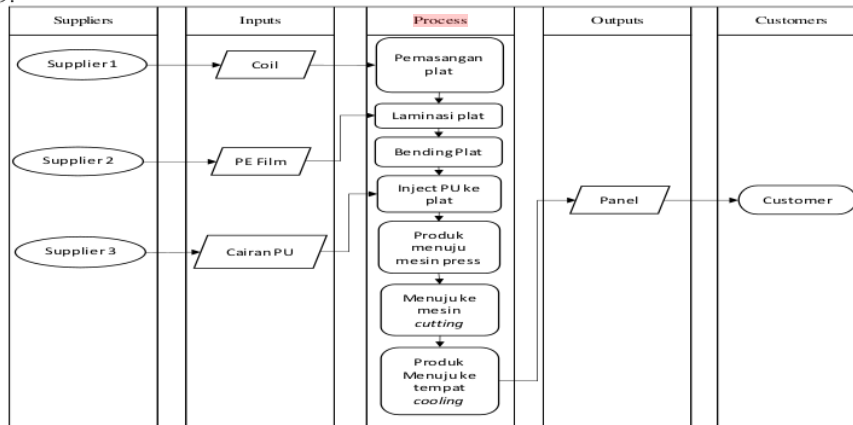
Suppliers

Inputs

Process

Outputs

Customers

Supplier 1

Coil

Pemasangan plat

Laminasi plat

Supplier 2

PE Film

Bending Plat

Inject PU ke plat

Panel

Customer

Supplier 3

Cairan PU

Produk menuju mesin press

Menuju ke mesin *cutting*

Produk Menuju ke tempat *cooling*